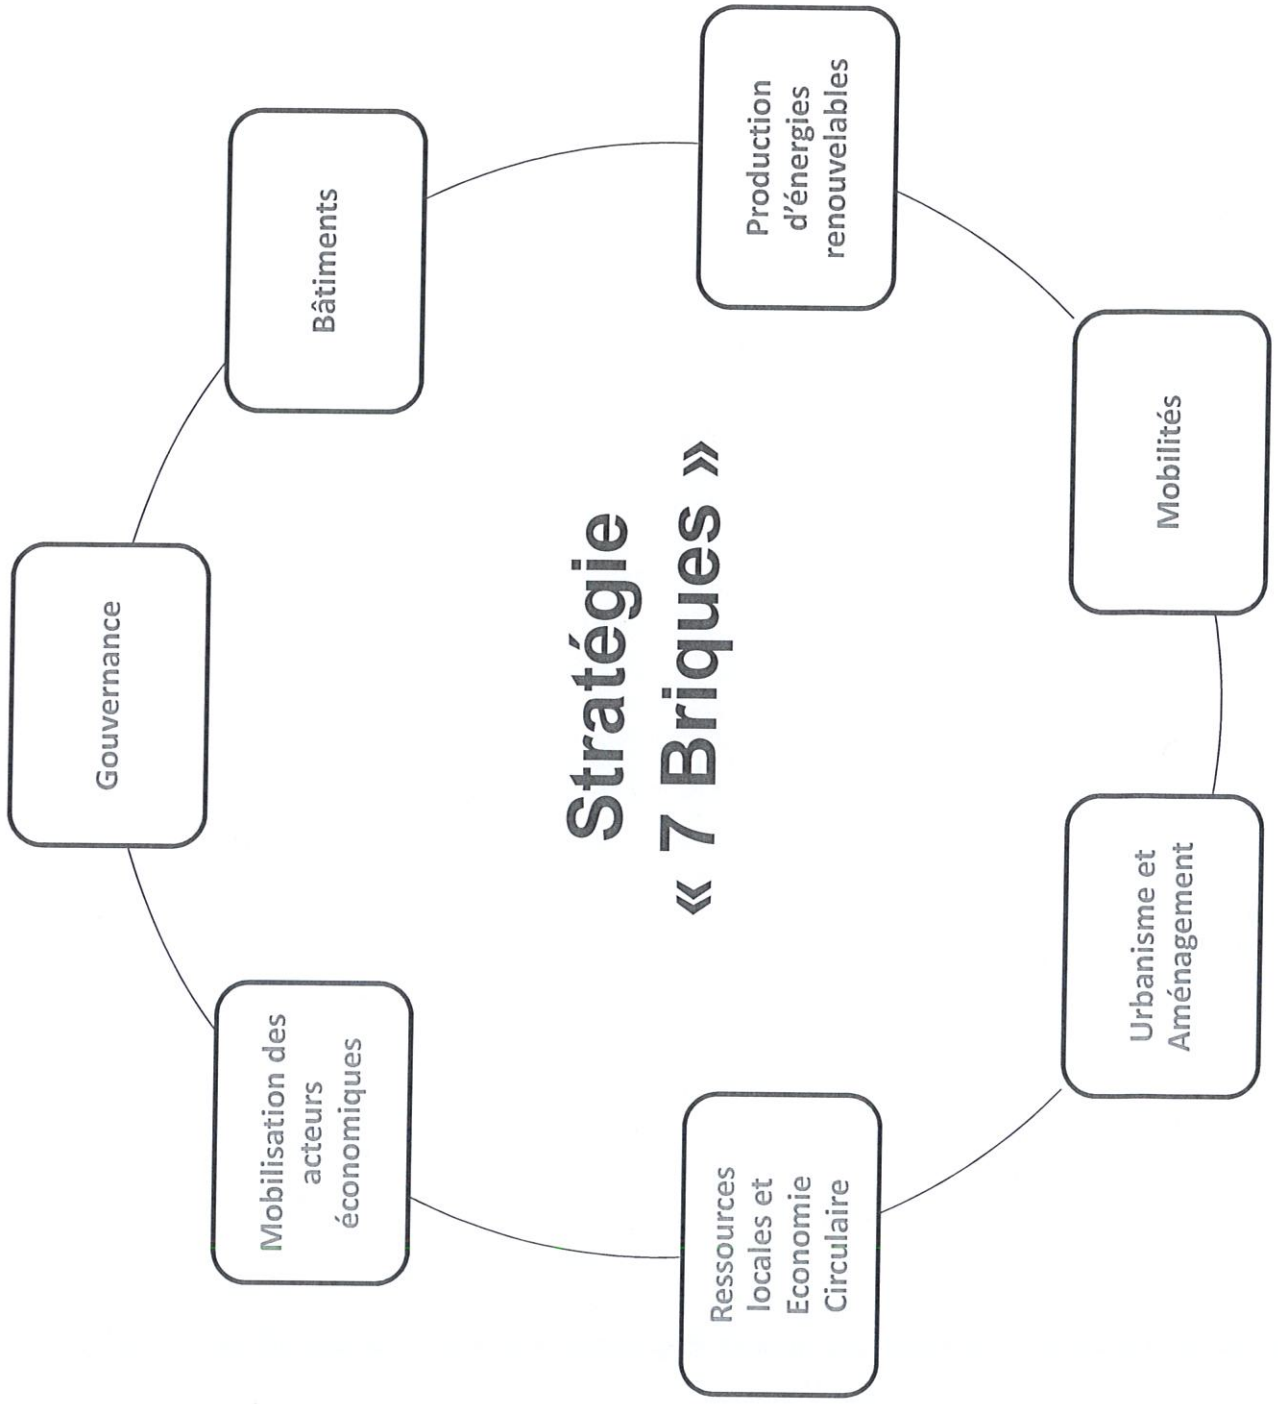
Stratégie
« 7 Briques »

Production d'énergies renouvelables

Mobilités

Urbanisme et Aménagement

Ressources locales et Economie Circulaire

Mobilisation des acteurs économiques

Gouvernance

Bâtiments